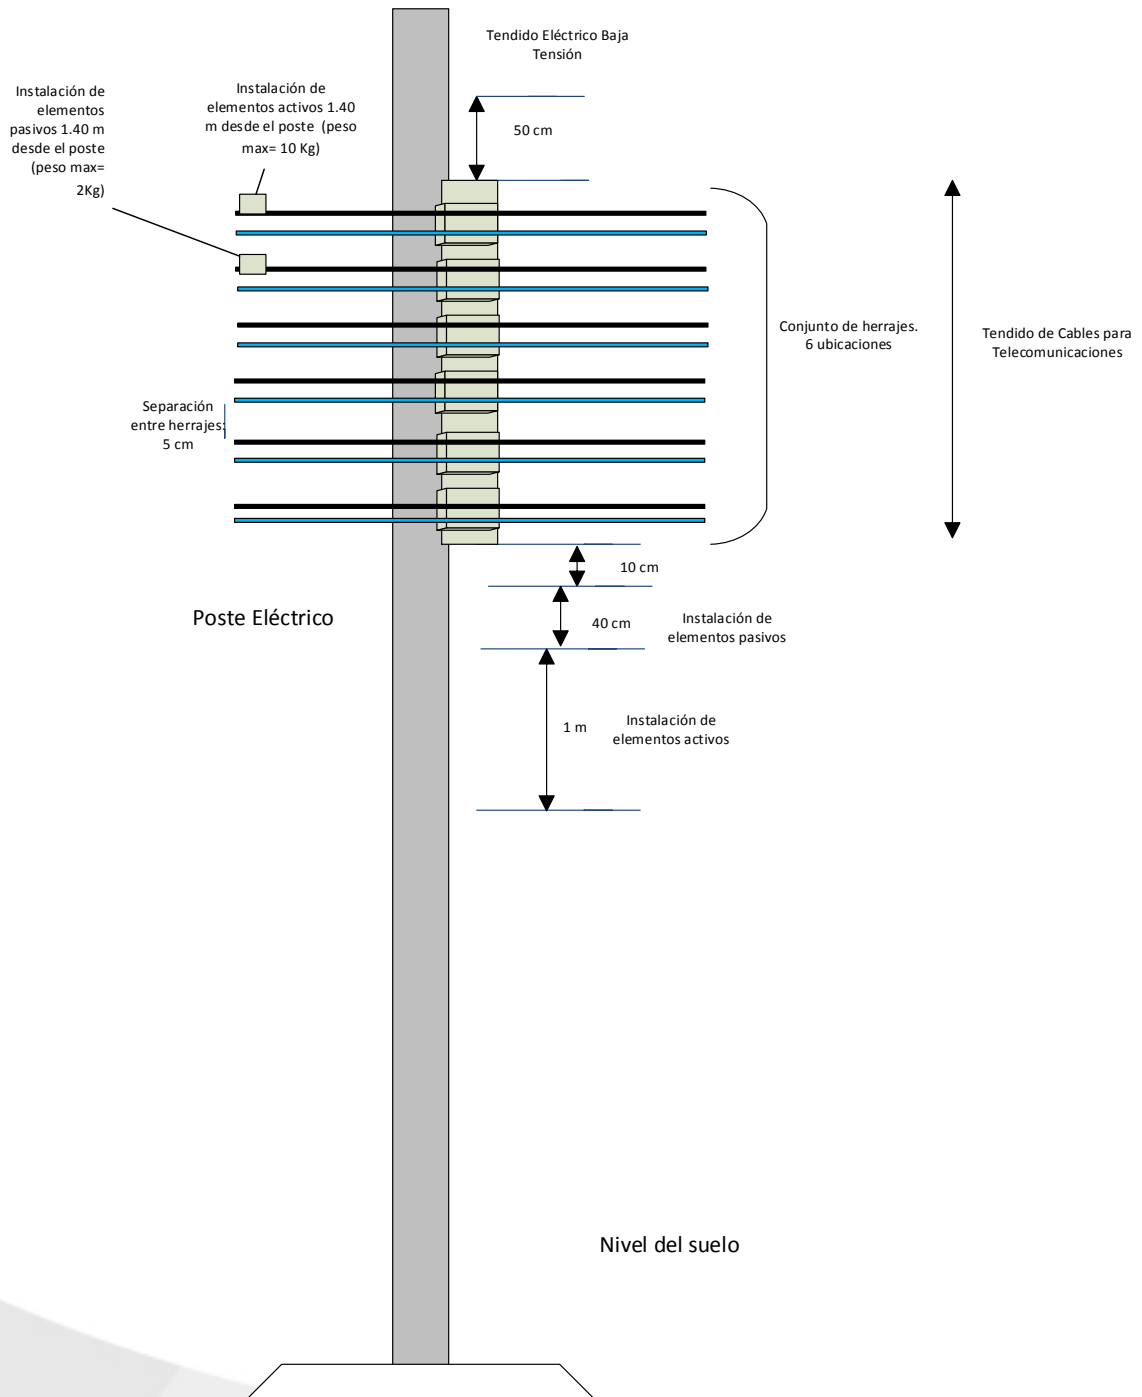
Tendido Eléctrico Baja Tensión

Instalación de elementos pasivos 1.40 m desde el poste (peso max= 2Kg)

Instalación de elementos activos 1.40 m desde el poste (peso max= 10 Kg)

50 cm

Conjunto de herrajes. 6 ubicaciones

Tendido de Cables para Telecomunicaciones

Separación entre herrajes: 5 cm

10 cm

Poste Eléctrico

40 cm

Instalación de elementos pasivos

1 m

Instalación de elementos activos

Nivel del suelo